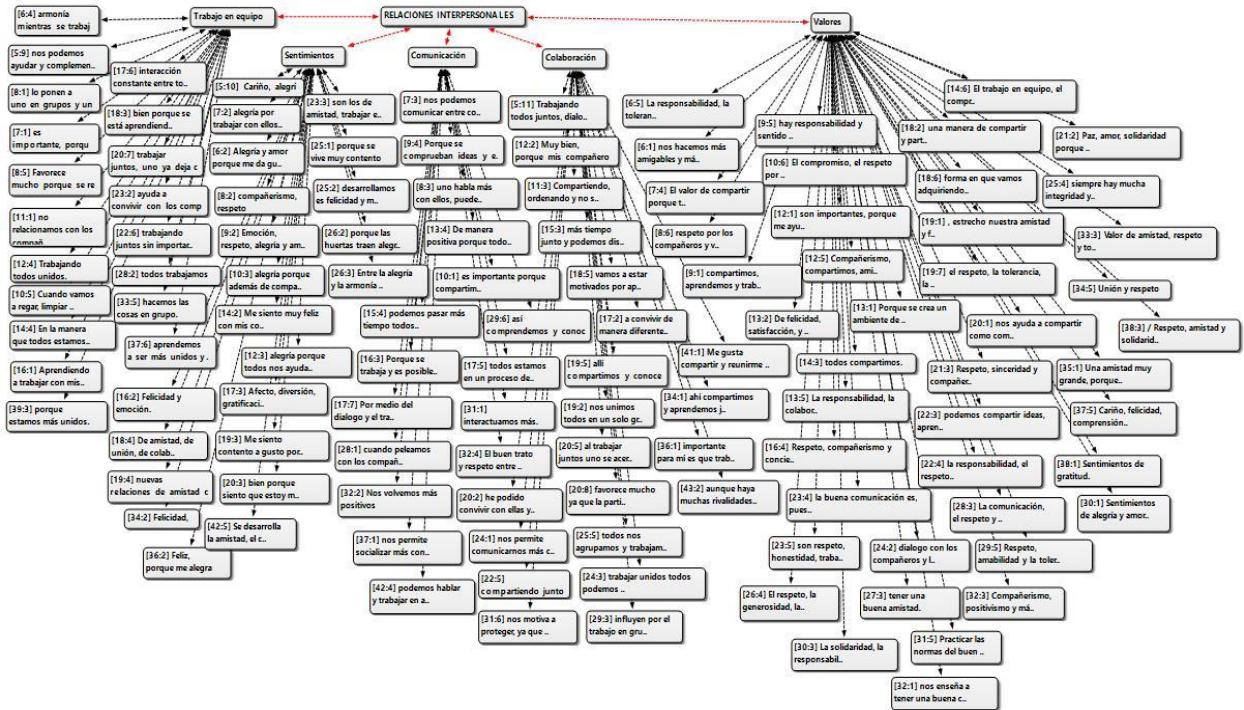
[6:4] armonía mientras se trabaj

Trabajo en equipo

RELACIONES INTERPERSONA LES

Valores

[5:9] nos podemos ayudar y complemen..

[17:6] interacción constante entre to..

[8:1] lo ponen a uno en grupos y un

[18:3] bien porque se está aprendiend..

[7:1] es importante, porqu

[20:7] trabajar juntos, uno ya deja c

[8:5] Favorece mucho porque se re

[23:2] ayuda a convivir con los comp

[11:1] no relacionamos con los compañ..

[22:6] trabajando juntos sin importar..

[12:4] Trabajando todos unidos.

[28:2] todos trabajamos

[10:5] Cuando vamos a regar, limpiar ..

[33:5] hacemos las cosas en grupo.

[14:4] En la manera que todos estamos..

[37:6] aprendemos a ser más unidos y..

[16:1] Aprendiendo a trabajar con mis..

[39:3] porque estamos más unidos.

Sentimientos

[5:10] Cariño, alegrí

[7:2] alegría por trabajar con ellos..

[6:2] Alegría y amor porque me da gu..

[8:2] compañerismo, respeto

[9:2] Emoción, respeto, alegría y am..

[10:3] alegría porque además de compa..

[14:2] Me siento muy feliz con mis co..

[12:3] alegría porque todos nos ayuda..

[17:3] Afecto, diversión, gratificaci..

[16:2] Felicidad y emoción.

[18:4] De amistad, de unión, de colab..

[19:3] Me siento contento a gusto por..

[19:4] nuevas relaciones de amistad c

[20:3] bien porque siento que estoy m..

[34:2] Felicidad,

[42:5] Se desarrolla la amistad, el c..

[36:2] Feliz, porque me alegra

[23:3] son los de amistad, trabajar e..

[25:1] porque se vive muy contento

[25:2] desarrollamos es felicidad y m..

[26:2] porque las huertas traen alegr..

[26:3] Entre la alegría y la armonía ..

Comunicación

[7:3] nos podemos comunicar entre co..

[9:4] Porque se comprueban ideas y e.

[8:3] uno habla más con ellos, puede..

[13:4] De manera positiva porque todo..

[10:1] es importante porque compartim..

[15:4] podemos pasar más tiempo todos..

[16:3] Porque se trabaja y es posible..

[17:7] Por medio del dialogo y el tra..

[28:1] cuando peleamos con los compañ..

[32:2] Nos volvemos más positivos

[37:1] nos permite socializar más con..

[42:4] podemos hablar y trabajar en a..

[29:6] así comprendemos y conoc

[17:5] todos estamos en un proceso de..

[31:1] interactuamos más.

[32:4] El buen trato y respeto entre ..

[20:2] he podido convivir con ellas y..

[24:1] nos permite comunicarnos más c..

[22:5] compartiendo junto

[31:6] nos motiva a proteger, ya que ..

Colaboración

[5:11] Trabajando todos juntos, dialo..

[12:2] Muy bien, porque mis compañero

[11:3] Compartiendo, ordenando y no s..

[15:3] más tiempo junto y podemos dis..

[18:5] vamos a estar motivados por ap..

[17:2] a convivir de manera diferente..

[19:5] allí compartimos y conoce

[19:2] nos unimos todos en un solo gr..

[20:5] al trabajar juntos uno se acer..

[20:8] favorece mucho ya que la parti..

[25:5] todos nos agrupamos y trabajam..

[24:3] trabajar unidos todos podemos ..

[29:3] influyen por el trabajo en gru..

[41:1] Me gusta compartir y reunirme ..

[34:1] ahí compartimos y aprendemos j..

[36:1] importante para mi es que trab..

[43:2] aunque haya muchas rivalidades..

[6:5] La responsabilidad, la toleran..

[6:1] nos hacemos más amigables y má..

[7:4] El valor de compartir porque t..

[8:6] respeto por los compañeros y v..

[9:5] hay responsabilidad y sentido ..

[10:6] El compromiso, el respeto por ..

[12:1] son importantes, porque me ayu..

[9:1] compartimos, aprendemos y trab..

[12:5] Compañerismo, compartimos, ami..

[13:2] De felicidad, satisfacción, y ..

[14:3] todos compartimos.

[13:5] La responsabilidad, la colabor..

[16:4] Respeto, compañerismo y concie..

[23:4] la buena comunicación es, pues..

[23:5] son respeto, honestidad, traba..

[24:2] dialogo con los compañeros y l..

[26:4] El respeto, la generosidad, la..

[27:3] tener una buena amistad.

[30:3] La solidaridad, la responsabil..

[31:5] Practicar las normas del buen ..

[32:1] nos enseña a tener una buena c..

[14:6] El trabajo en equipo, el compr..

[18:2] una manera de compartir y part..

[18:6] forma en que vamos adquiriendo..

[19:1] , estrecho nuestra amistad y f..

[19:7] el respeto, la tolerancia, la ..

[13:1] Porque se crea un ambiente de ..

[20:1] nos ayuda a compartir como com..

[21:3] Respeto, sinceridad y compañe..

[22:3] podemos compartir ideas, apren..

[22:4] la responsabilidad, el respeto..

[28:3] La comunicación, el respeto y ..

[29:5] Respeto, amabilidad y la toler..

[32:3] Compañerismo, positivismo y má..

[21:2] Paz, amor, solidaridad porque ..

[25:4] siempre hay mucha integridad y..

[33:3] Valor de amistad, respeto y to..

[34:5] Unión y respeto

[38:3] / Respeto, amistad y solidarid..

[35:1] Una amistad muy grande, porque..

[37:5] Cariño, felicidad, comprensión..

[38:1] Sentimientos de gratitud.

[30:1] Sentimientos de alegría y amor..